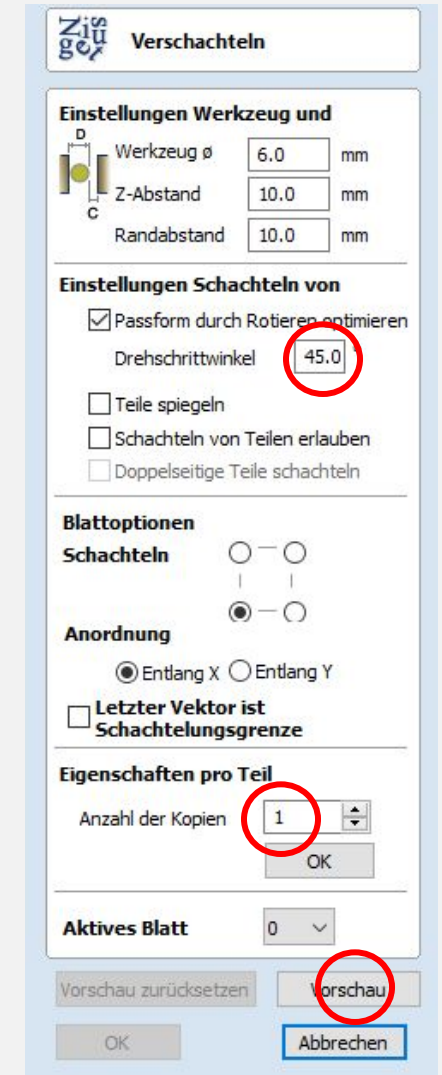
Verschachteln

Einstellungen Werkzeug und

D

C

Werkzeug ø 6.0 mm

Z-Abstand 10.0 mm

Randabstand 10.0 mm

Einstellungen Schachteln von

Passform durch Rotieren optimieren

Drehschrittwinkel 45.0

Teile spiegeln

Schachteln von Teilen erlauben

Doppelseitige Teile schachteln

Blattoptionen

Schachteln

Anordnung

Entlang X Entlang Y

Letzter Vektor ist Schachtelungsgrenze

Eigenschaften pro Teil

Anzahl der Kopien 1

OK

Aktives Blatt 0

Vorschau zurücksetzen

Vorschau

OK

Abbrechen